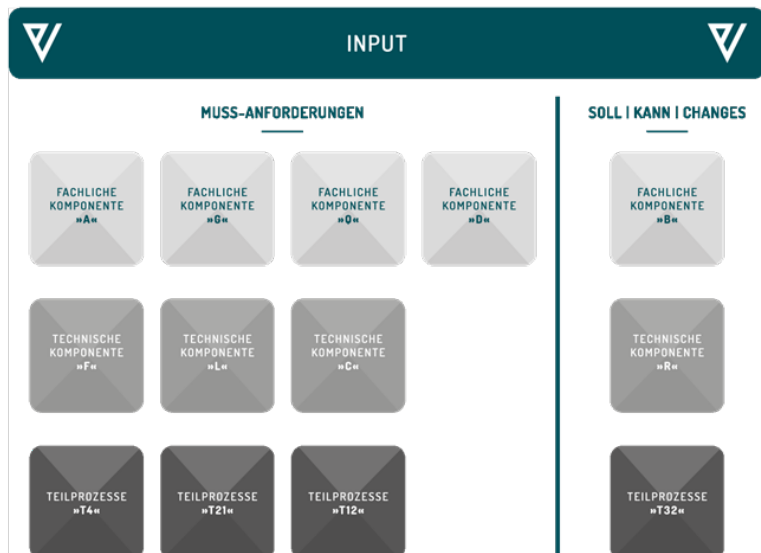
INPUT

MUSS-ANFORDERUNGEN

FACHLICHE KOMPONENTE »A«

FACHLICHE KOMPONENTE »G«

FACHLICHE KOMPONENTE »Q«

FACHLICHE KOMPONENTE »D«

TECHNISCHE KOMPONENTE »F«

TECHNISCHE KOMPONENTE »L«

TECHNISCHE KOMPONENTE »C«

TEILPROZESSE »T4«

TEILPROZESSE »T21«

TEILPROZESSE »T12«

SOLL | KANN | CHANGES

FACHLICHE KOMPONENTE »B«

TECHNISCHE KOMPONENTE »R«

TEILPROZESSE »T32«